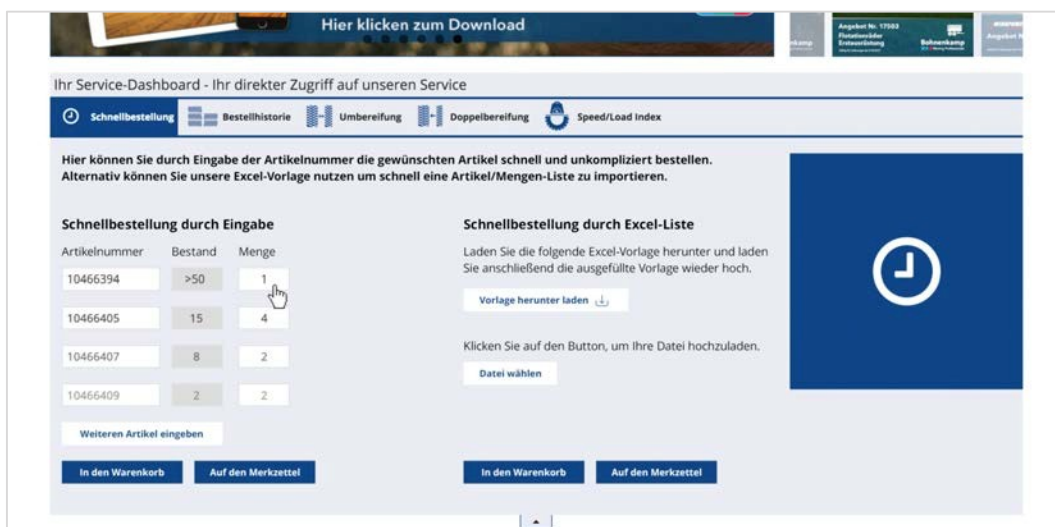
Hier klicken zum Download

Angebot Nr. 17503
Flotationsräder Erstausrüstung

Bohnenkamp

Ihr Service-Dashboard - Ihr direkter Zugriff auf unseren Service

Schnellbestellung | Bestellhistorie | Umbereifung | Doppelbereifung | Speed/Load Index

Hier können Sie durch Eingabe der Artikelnummer die gewünschten Artikel schnell und unkompliziert bestellen. Alternativ können Sie unsere Excel-Vorlage nutzen um schnell eine Artikel/Mengen-Liste zu importieren.

Schnellbestellung durch Eingabe

| Artikelnummer | Bestand | Menge |
|---|---|---|
| 10466394 | >50 | 1 |
| 10466405 | 15 | 4 |
| 10466407 | 8 | 2 |
| 10466409 | 2 | 2 |

Weiteren Artikel eingeben

In den Warenkorb | Auf den Merkzettel

Schnellbestellung durch Excel-Liste

Laden Sie die folgende Excel-Vorlage herunter und laden Sie anschließend die ausgefüllte Vorlage wieder hoch.

Vorlage herunter laden

Klicken Sie auf den Button, um Ihre Datei hochzuladen.

Datei wählen

In den Warenkorb | Auf den Merkzettel